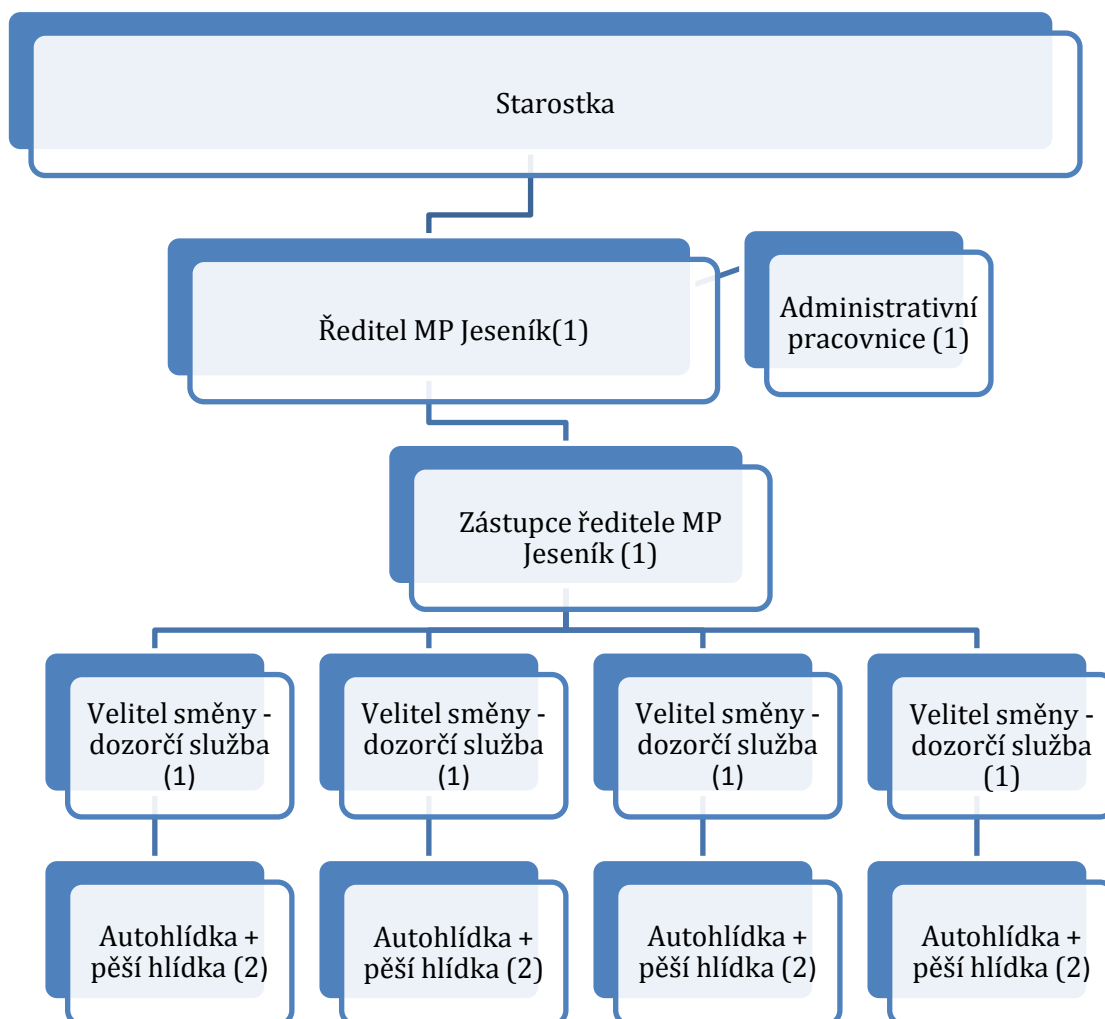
Starostka

Ředitel MP Jeseník(1)

Administrativní pracovnice (1)

Zástupce ředitele MP Jeseník (1)

Velitel směny - dozorčí služba (1)

Velitel směny - dozorčí služba (1)

Velitel směny - dozorčí služba (1)

Velitel směny - dozorčí služba (1)

Autohlídka + pěší hlídka (2)

Autohlídka + pěší hlídka (2)

Autohlídka + pěší hlídka (2)

Autohlídka + pěší hlídka (2)